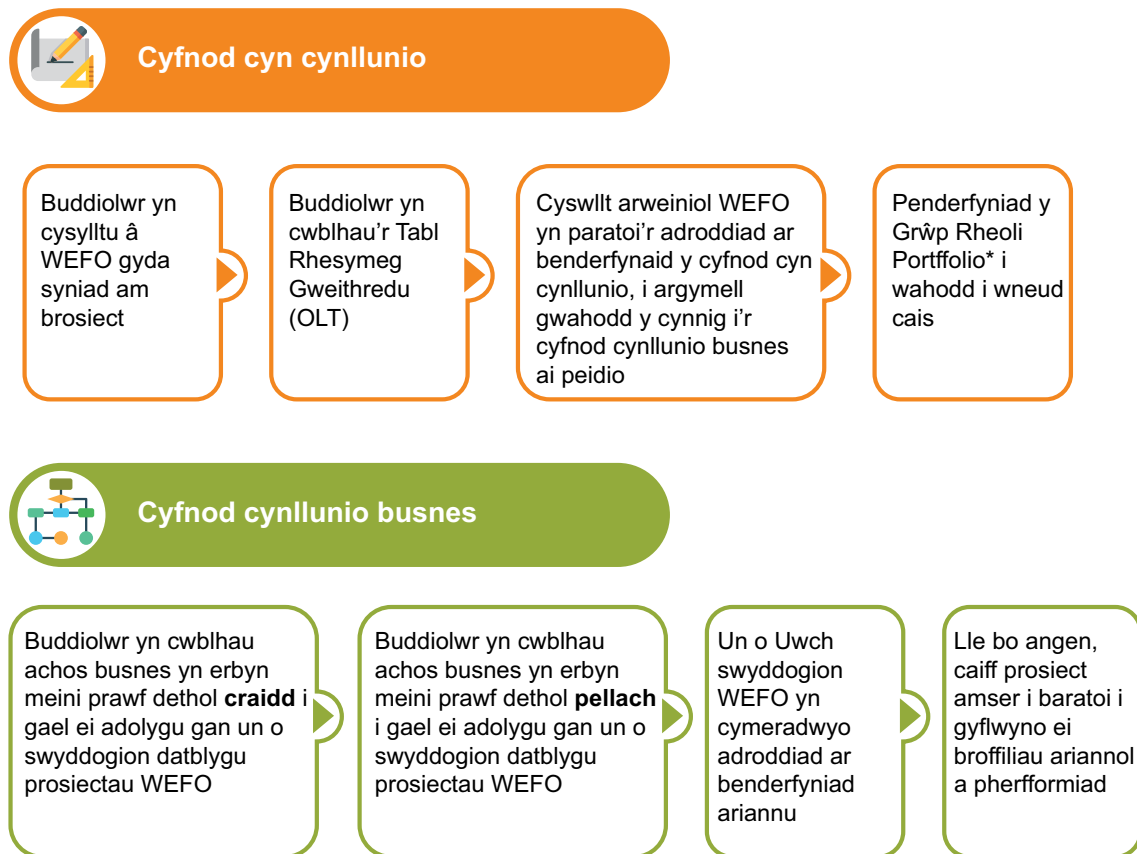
Cyfnod cyn cynllunio

Buddiolwr yn cysylltu â WEFO gyda syniad am brosiect

Buddiolwr yn cwblhau'r Tabl Rhesymeg Gweithredu (OLT)

Cyswllt arweiniol WEFO yn paratoi'r adroddiad ar benderfynaid y cyfnod cyn cynllunio, i argymell gwahodd y cynnig i'r cyfnod cynllunio busnes ai peidio

Penderfyniad y Grŵp Rheoli Portffolio* i wahodd i wneud cais

Cyfnod cynllunio busnes

Buddiolwr yn cwblhau achos busnes yn erbyn meini prawf dethol **craidd** i gael ei adolygu gan un o swyddogion datblygu prosiectau WEFO

Buddiolwr yn cwblhau achos busnes yn erbyn meini prawf dethol **pellach** i gael ei adolygu gan un o swyddogion datblygu prosiectau WEFO

Un o Uwch swyddogion WEFO yn cymeradwyo adroddiad ar benderfyniad ariannu

Lle bo angen, caiff prosiect amser i baratoi i gyflwyno ei broffiliau ariannol a pherfformiad